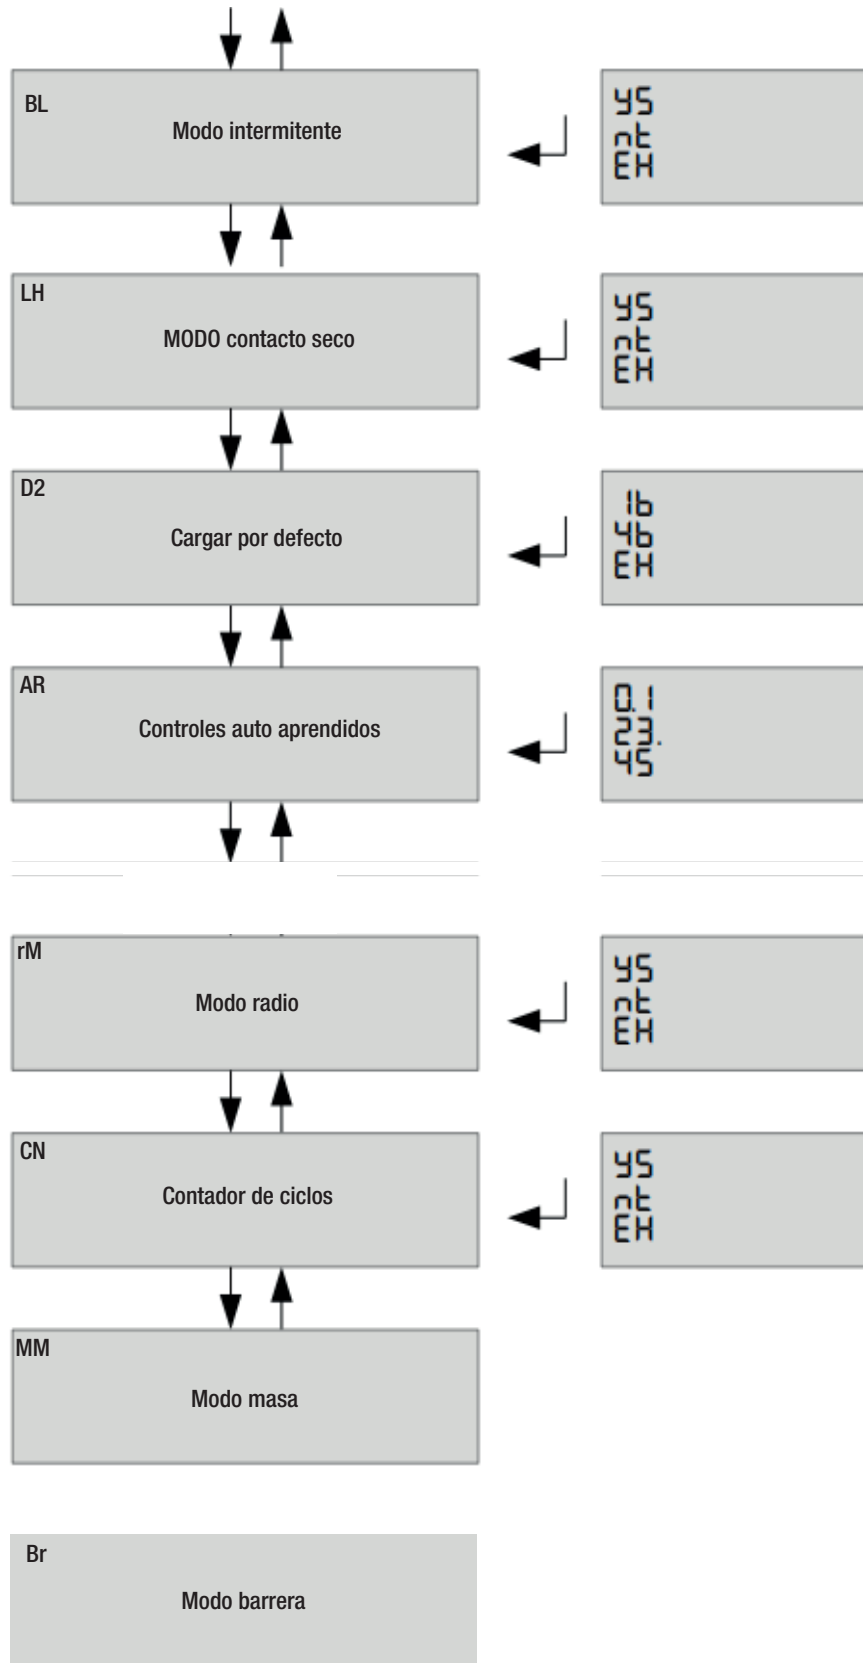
BL
Modo intermitente

YS
nt
EH

LH
MODO contacto seco

YS
nt
EH

D2
Cargar por defecto

1b
4b
EH

AR
Controles auto aprendidos

0.1
23.
45

rM
Modo radio

YS
nt
EH

CN
Contador de ciclos

YS
nt
EH

MM
Modo masa

Br
Modo barrera